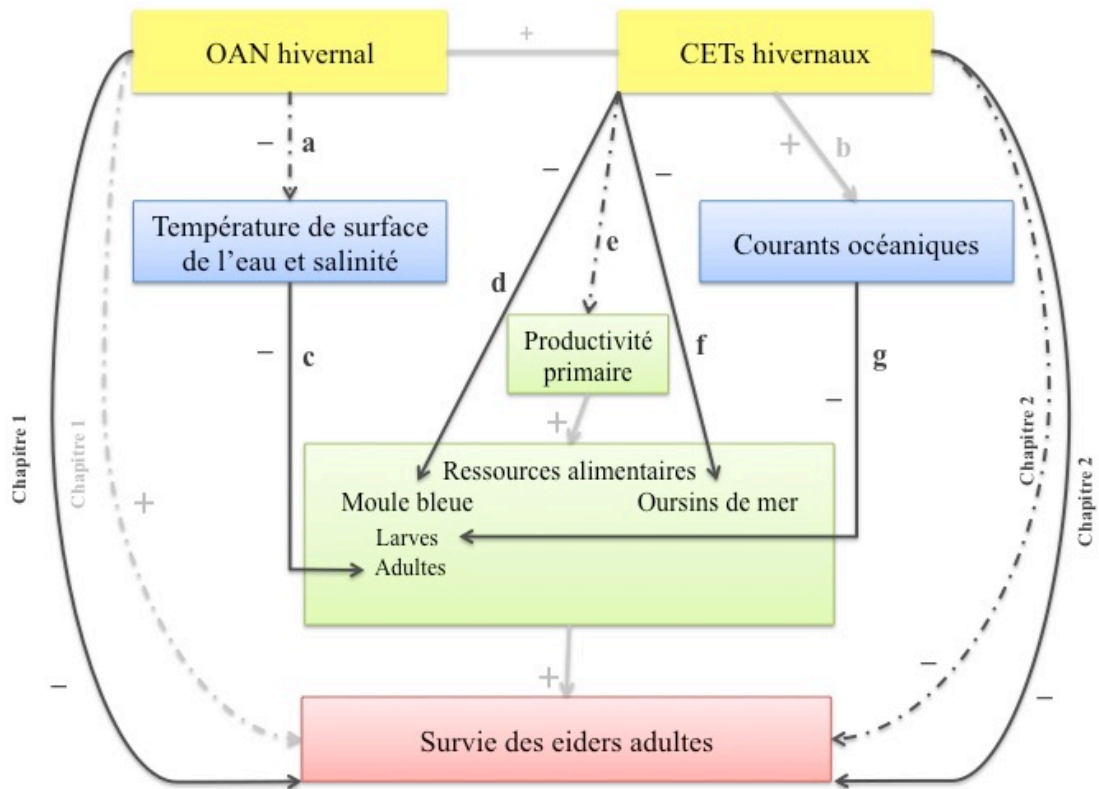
OAN hivernal

+

CETs hivernaux

– a

+ b

– d

e

– f

Température de surface de l'eau et salinité

Courants océaniques

– c

Productivité primaire

g

–

Chapitre 1

Chapitre 1

+

+

Ressources alimentaires

Moule bleue

Oursins de mer

Larves

Adultes

Chapitre 2

Chapitre 2

–

+

–

–

Survie des eiders adultes